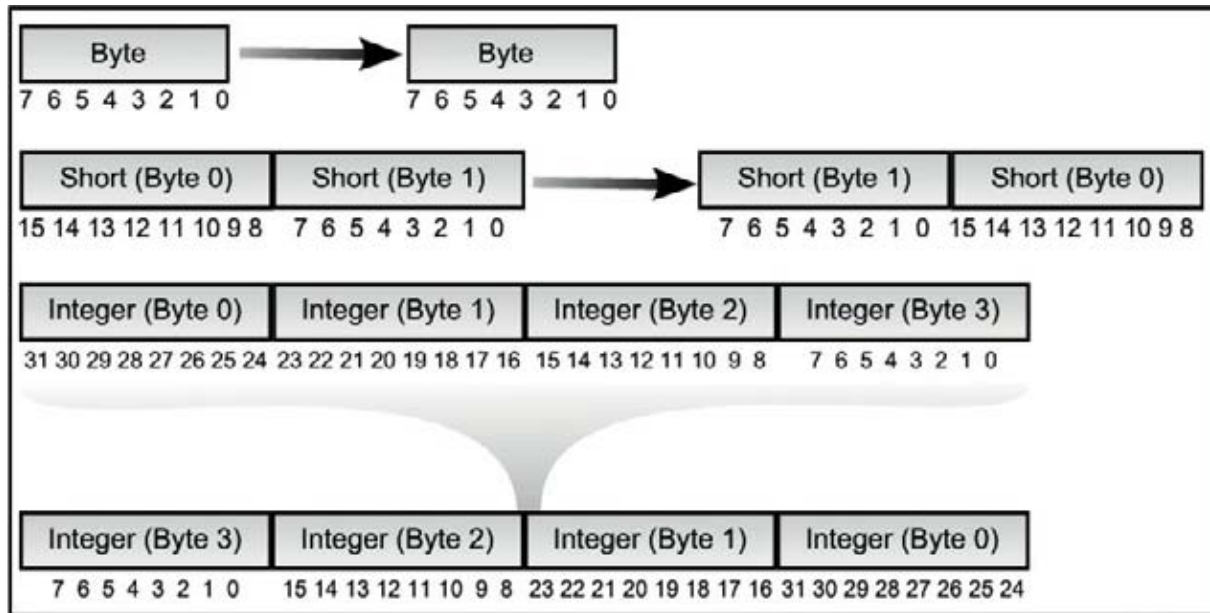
Byte
7 6 5 4 3 2 1 0

Byte
7 6 5 4 3 2 1 0

Short (Byte 0)
15 14 13 12 11 10 9 8

Short (Byte 1)
7 6 5 4 3 2 1 0

Short (Byte 1)
7 6 5 4 3 2 1 0

Short (Byte 0)
15 14 13 12 11 10 9 8

Integer (Byte 0)
31 30 29 28 27 26 25 24

Integer (Byte 1)
23 22 21 20 19 18 17 16

Integer (Byte 2)
15 14 13 12 11 10 9 8

Integer (Byte 3)
7 6 5 4 3 2 1 0

Integer (Byte 3)
7 6 5 4 3 2 1 0

Integer (Byte 2)
15 14 13 12 11 10 9 8

Integer (Byte 1)
23 22 21 20 19 18 17 16

Integer (Byte 0)
31 30 29 28 27 26 25 24